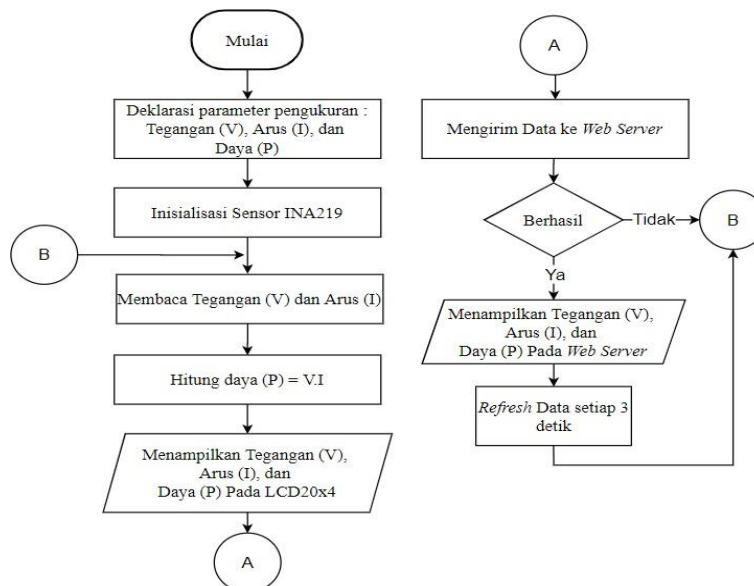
Mulai

Deklarasi parameter pengukuran : Tegangan (V), Arus (I), dan Daya (P)

Inisialisasi Sensor INA219

B

Membaca Tegangan (V) dan Arus (I)

Hitung daya (P) = V.I

Menampilkan Tegangan (V), Arus (I), dan Daya (P) Pada LCD20x4

A

A

Mengirim Data ke Web Server

Berhasil

Tidak

B

Ya

Menampilkan Tegangan (V), Arus (I), dan Daya (P) Pada Web Server

Refresh Data setiap 3 detik